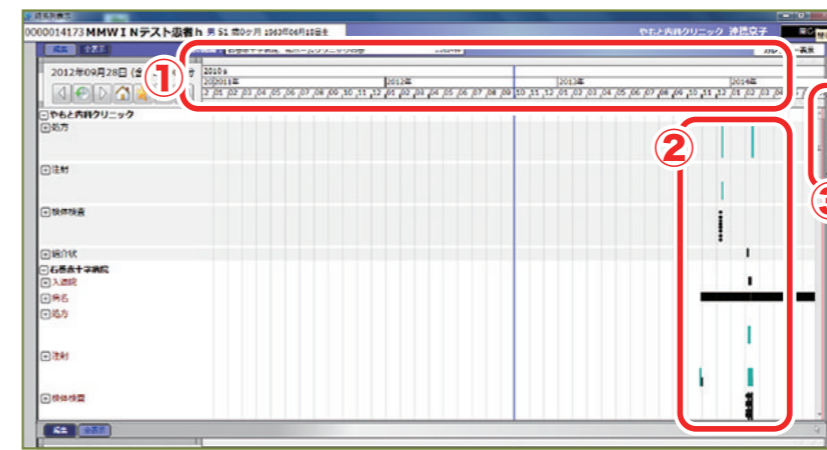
0000014173 MMWINテスト患者h 男 51 歳0ヶ月 1963年08月18日生

やわた内科クリニック 沖田京子

2012年09月28日

2010年
2011年
2012年
2013年
2014年

①
②

やわた内科クリニック
処方
注射
検体検査
紹介状
石巻赤十字病院
入退院
病名
処方
注射
検体検査